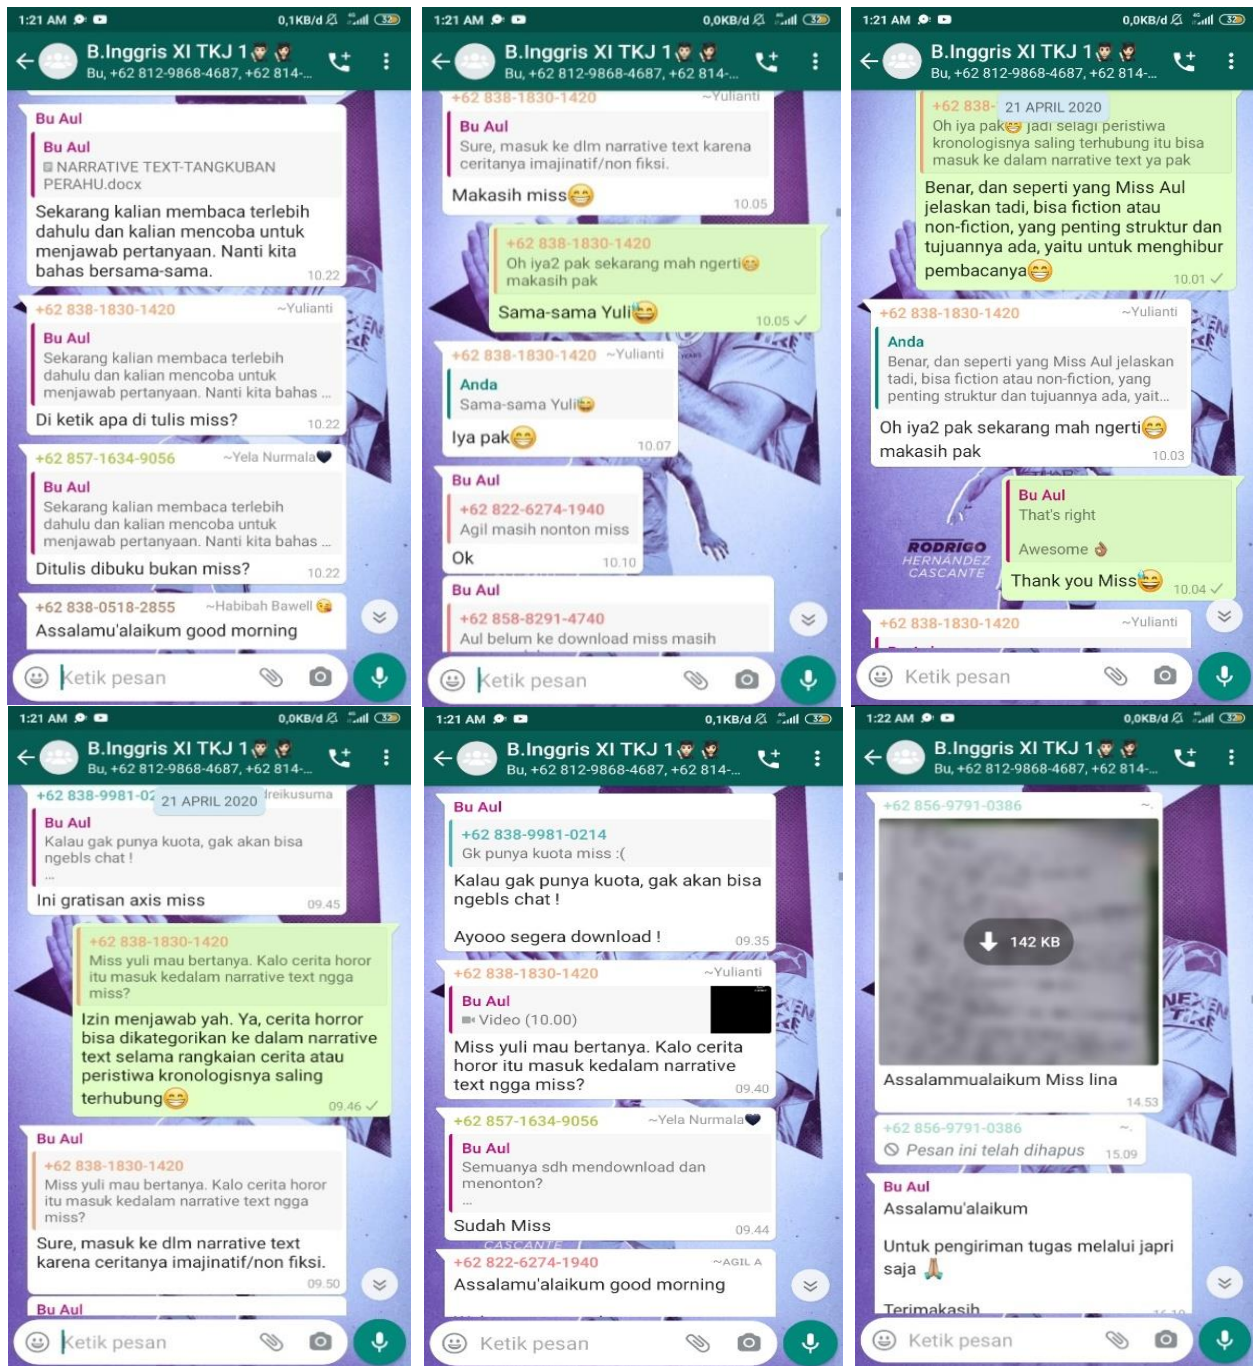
1:21 AM 0,1KB/d 32
B.Inggris XI TKJ 1
Bu, +62 812-9868-4687, +62 814-...

Bu Aul
Bu Aul
NARRATIVE TEXT-TANGKUBAN PERAHU.docx
Sekarang kalian membaca terlebih dahulu dan kalian mencoba untuk menjawab pertanyaan. Nanti kita bahas bersama-sama. 10.22

+62 838-1830-1420 ~Yulianti
Bu Aul
Sekarang kalian membaca terlebih dahulu dan kalian mencoba untuk menjawab pertanyaan. Nanti kita bahas ...
Di ketik apa di tulis miss? 10.22

+62 857-1634-9056 ~Yela Nurmala
Bu Aul
Sekarang kalian membaca terlebih dahulu dan kalian mencoba untuk menjawab pertanyaan. Nanti kita bahas ...
Ditulis dibuku bukan miss? 10.22

+62 838-0518-2855 ~Habibah Bawell
Assalamu'alaikum good morning

Ketik pesan

1:21 AM 0,0KB/d 32
B.Inggris XI TKJ 1
Bu, +62 812-9868-4687, +62 814-...

+62 838-1830-1420 ~Yulianti
Bu Aul
Sure, masuk ke dlm narrative text karena ceritanya imajinatif/non fiksi.
Makasih miss 10.05

+62 838-1830-1420
Oh iya2 pak sekarang mah ngerti makasih pak
Sama-sama Yuli 10.05

+62 838-1830-1420 ~Yulianti
Anda
Sama-sama Yuli
Iya pak 10.07

Bu Aul
+62 822-6274-1940
Agil masih nonton miss
Ok 10.10

Bu Aul
+62 858-8291-4740
Aul belum ke download miss masih

Ketik pesan

1:21 AM 0,0KB/d 32
B.Inggris XI TKJ 1
Bu, +62 812-9868-4687, +62 814-...

+62 838- 21 APRIL 2020
Oh iya pak jadi selagi peristiwa kronologisnya saling terhubung itu bisa masuk ke dalam narrative text ya pak
Benar, dan seperti yang Miss Aul jelaskan tadi, bisa fiction atau non-fiction, yang penting struktur dan tujuannya ada, yaitu untuk menghibur pembacanya 10.01

+62 838-1830-1420 ~Yulianti
Anda
Benar, dan seperti yang Miss Aul jelaskan tadi, bisa fiction atau non-fiction, yang penting struktur dan tujuannya ada, yait...
Oh iya2 pak sekarang mah ngerti makasih pak 10.03

Bu Aul
That's right
Awesome
Thank you Miss 10.04

+62 838-1830-1420 ~Yulianti

Ketik pesan

1:21 AM 0,0KB/d 32
B.Inggris XI TKJ 1
Bu, +62 812-9868-4687, +62 814-...

+62 838-9981-02 21 APRIL 2020 dreikusuma
Bu Aul
Kalau gak punya kuota, gak akan bisa ngebls chat !
...
Ini gratisan axis miss 09.45

+62 838-1830-1420
Miss yuli mau bertanya. Kalo cerita horor itu masuk kedalam narrative text ngga miss?
Izin menjawab yah. Ya, cerita horror bisa dikategorikan ke dalam narrative text selama rangkaian cerita atau peristiwa kronologisnya saling terhubung 09.46

Bu Aul
+62 838-1830-1420
Miss yuli mau bertanya. Kalo cerita horor itu masuk kedalam narrative text ngga miss?
Sure, masuk ke dlm narrative text karena ceritanya imajinatif/non fiksi. 09.50

Bu Aul

Ketik pesan

1:21 AM 0,1KB/d 32
B.Inggris XI TKJ 1
Bu, +62 812-9868-4687, +62 814-...

Bu Aul
+62 838-9981-0214
Gk punya kuota miss :(
Kalau gak punya kuota, gak akan bisa ngebls chat !

Ayooo segera download ! 09.35

+62 838-1830-1420 ~Yulianti
Bu Aul
Video (10.00)
Miss yuli mau bertanya. Kalo cerita horor itu masuk kedalam narrative text ngga miss? 09.40

+62 857-1634-9056 ~Yela Nurmala
Bu Aul
Semuanya sdh mendownload dan menonton?
...
Sudah Miss 09.44

+62 822-6274-1940 ~AGIL A
Assalamu'alaikum good morning

Ketik pesan

1:22 AM 0,0KB/d 32
B.Inggris XI TKJ 1
Bu, +62 812-9868-4687, +62 814-...

+62 856-9791-0386
142 KB
Assalammualaikum Miss lina 14.53

+62 856-9791-0386
Pesan ini telah dihapus 15.09

Bu Aul
Assalamu'alaikum

Untuk pengiriman tugas melalui japri saja

Terimakasih

Ketik pesan